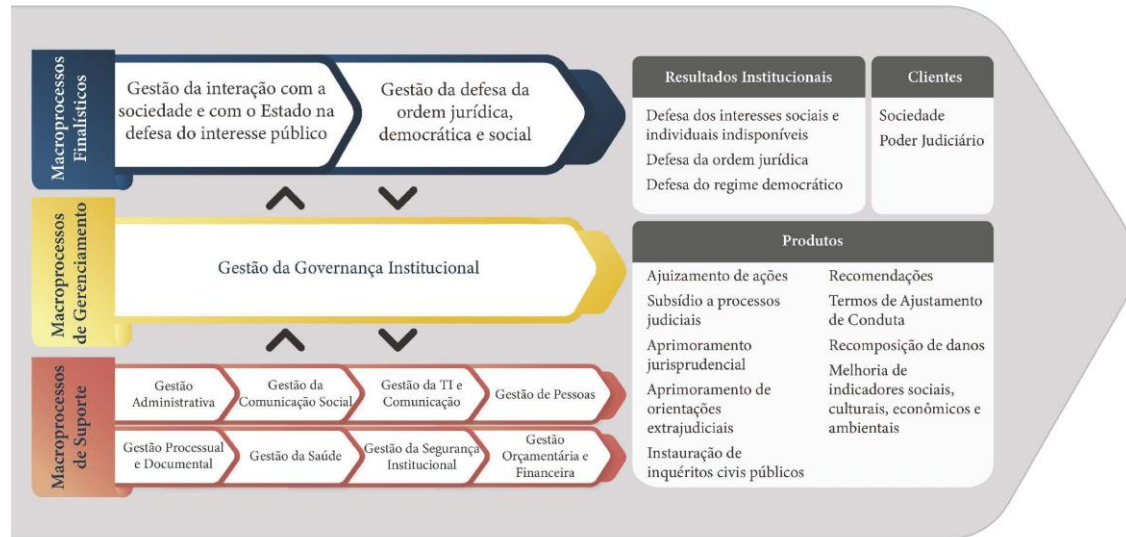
Macroprocessos Finalísticos

Gestão da interação com a sociedade e com o Estado na defesa do interesse público

Gestão da defesa da ordem jurídica, democrática e social

Macroprocessos de Gerenciamento

Gestão da Governança Institucional

Macroprocessos de Suporte

Gestão Administrativa

Gestão da Comunicação Social

Gestão da TI e Comunicação

Gestão de Pessoas

Gestão Processual e Documental

Gestão da Saúde

Gestão da Segurança Institucional

Gestão Orçamentária e Financeira

Resultados Institucionais

Defesa dos interesses sociais e individuais indisponíveis

Defesa da ordem jurídica

Defesa do regime democrático

Clientes

Sociedade

Poder Judiciário

Produtos

Ajuizamento de ações

Subsídio a processos judiciais

Aprimoramento jurisprudencial

Aprimoramento de orientações extrajudiciais

Instauração de inquéritos civis públicos

Recomendações

Termos de Ajustamento de Conduta

Recomposição de danos

Melhoria de indicadores sociais, culturais, econômicos e ambientais